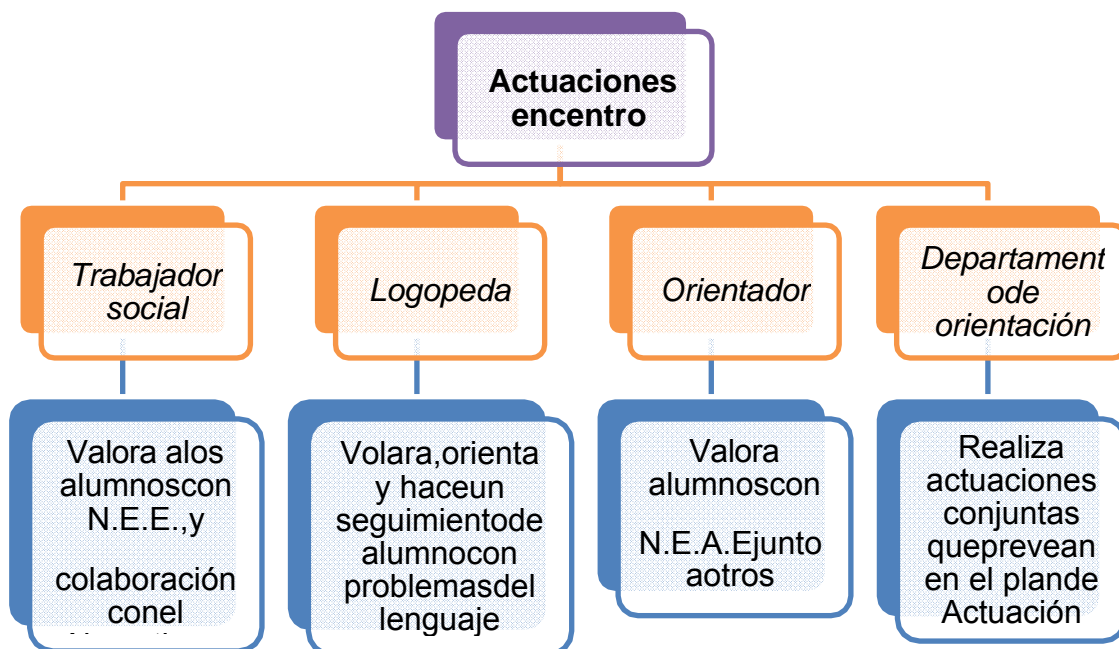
Actuaciones encentro

Trabajador social

Logopeda

Orientador

Departament ode orientación

Valora alos alumnoscon N.E.E.,y

colaboración conel

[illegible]

Volara,orienta y haceun seguimientode alumnocon problemasdel lenguaje

Valora alumnoscon

N.E.A.Ejunto aotros

Realiza actuaciones conjuntas queprevean en el plande Actuación